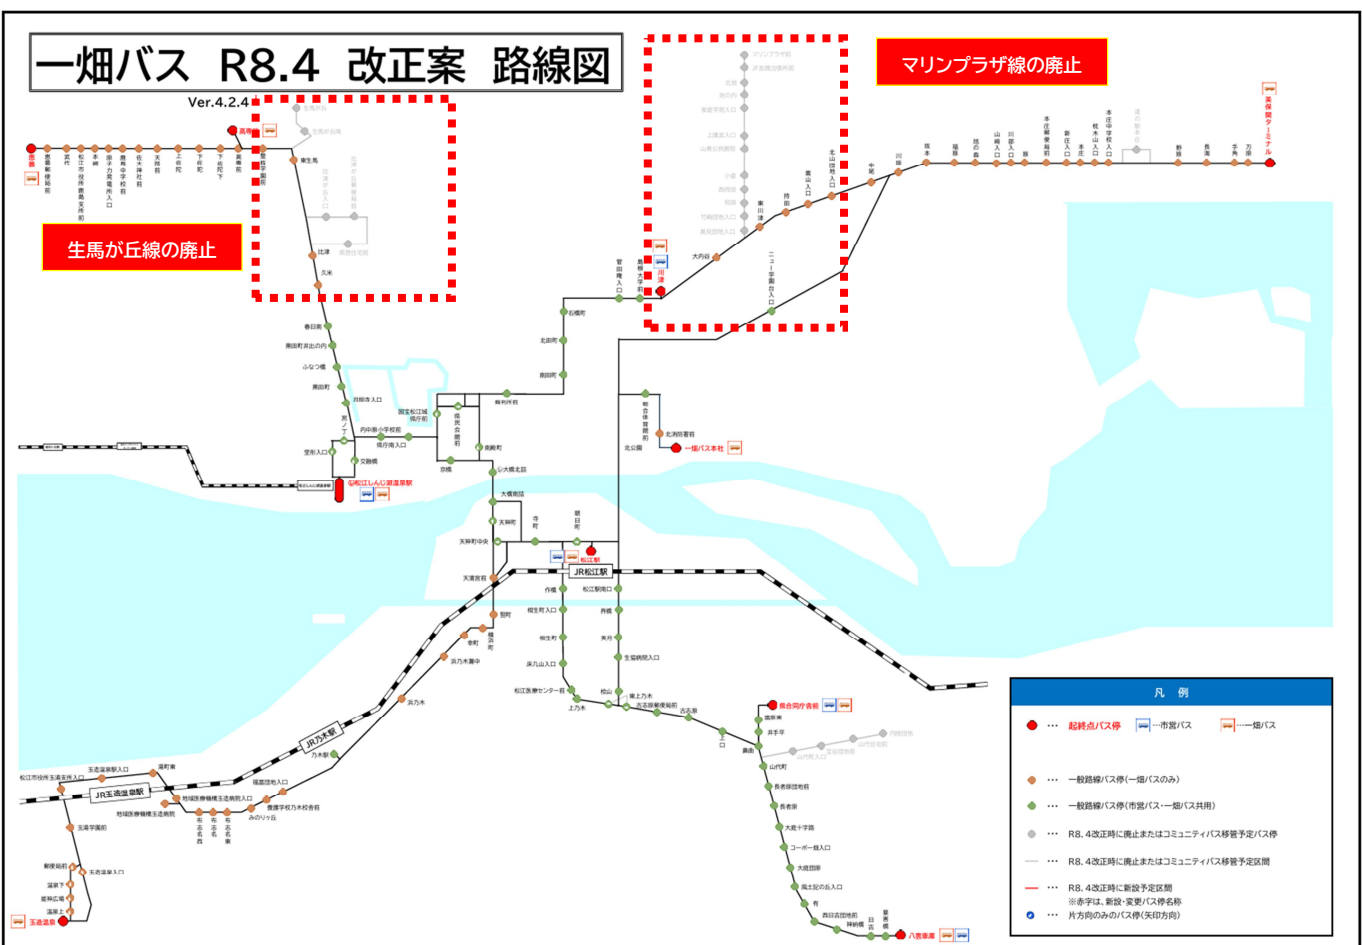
一畑バス R8.4 改正案 路線図

Ver.4.2.4

マリンプラザ線の廃止

生馬が丘線の廃止

高専前

恵曇

美保関ターミナル

川津

一畑バス本社

松江駅

JR松江駅

JR乃木駅

JR玉造温泉駅

松江しんじ湖温泉駅

県合同庁舎前

八雲車庫

玉造温泉

東生馬

比津

久米

春日町

黒田町井出の内

ふなつ橋

黒田町

府総市入口

内中原小学校前

県庁南入口

交融橋

国宝松江城県庁前

京橋

殿町

大橋北詰

大橋南詰

天神町

天神町中央

天満宮前

寺町

朝日町

北田町

菅田町

石橋町

菅田庵入口

島根大学前

大内谷

東川津

持田

嵩山入口

北山団地入口

中尾

川崎

坂本

福原

屋の森

山崎入口

川部入口

本庄郵便局前

新庄入口

本庄

本庄中学校入口

枕木山入口

野鶴

長海

手角

万原

ニュー学園台入口

総合体育館前

北消防署前

北公園

作橋

相生町入口

相生町

床几山入口

松江医療センター前

上乃木

松江駅南口

昇橋

美月

生協病院入口

乃白

南上乃木

古志原郵便局前

古志原

宍道

雲雀

井手平

山代町

長者原団地前

長者原

大庭十字路

コーポー鹿入口

大庭団地

風土記の丘入口

有

西日吉団地前

神納橋

日吉

東淡路

浜乃木

浜乃木藤中

乃木駅

福富団地入口

湯町東

玉造温泉駅入口

松江市役所玉湯支所前

玉湯学園前

郵便局前

玉造入口

湯町

温泉下

姫神広場

温泉上

みのりヶ丘

布志名西

布志名

布志名東

地域医療機構玉造病院入口

地域医療機構玉造病院前

香蘭学校乃木校舎前

凡 例

・・・ 起終点バス停 ・・・市営バス ・・・一畑バス

・・・ 一般路線バス停（一畑バスのみ）

・・・ 一般路線バス停（市営バス・一畑バス共用）

・・・ R8.4改正時に廃止またはコミュニティバス移管予定バス停

・・・ R8.4改正時に廃止またはコミュニティバス移管予定区間

・・・ R8.4改正時に新設予定区間
※赤字は、新設・変更バス停名称

・・・ 片方向のみのバス停（矢印方向）